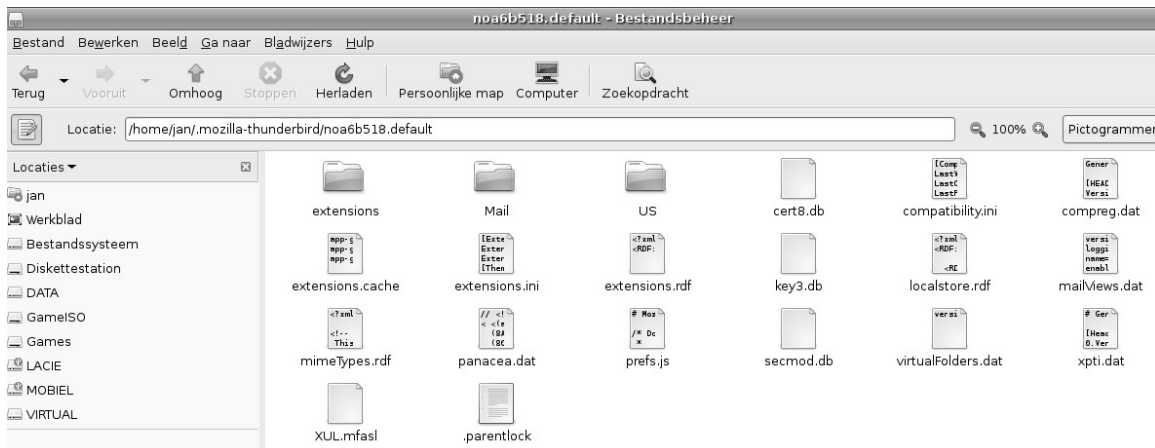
noa6b518.default - Bestandsbeheer

Bestand Bewerken Beeld Ga naar Bladwijzers Hulp

Terug Vooruit Omhoog Stoppen Herladen Persoonlijke map Computer Zoekopdracht

Locatie: /home/jan/.mozilla-thunderbird/noa6b518.default 100% Pictogrammen

Locaties

jan
Werkblad
Bestandssysteem
Diskettestation
DATA
GameISO
Games
LACIE
MOBIEL
VIRTUAL

extensions
Mail
US
cert8.db
[Comp LastV LastC LastF
compatibility.ini
Gener [HEAE Versi
compreg.dat
mpp-s mpp-s mpp-s
extensions.cache
[Exte Exter Exter [Then
extensions.ini
<?xml <RDF:
extensions.rdf
key3.db
<?xml <RDF: <RE
localstore.rdf
versi Loggi name= enabl
mailViews.dat
<?xml <!-- This
mimeTypes.rdf
// <! < <(s (8A (8C
panacea.dat
# Moz /* Dc *
prefs.js
secmod.db
versi
virtualFolders.dat
# Ger [Heac 0.Ver
xpti.dat
XUL.mfasl
.parentlock